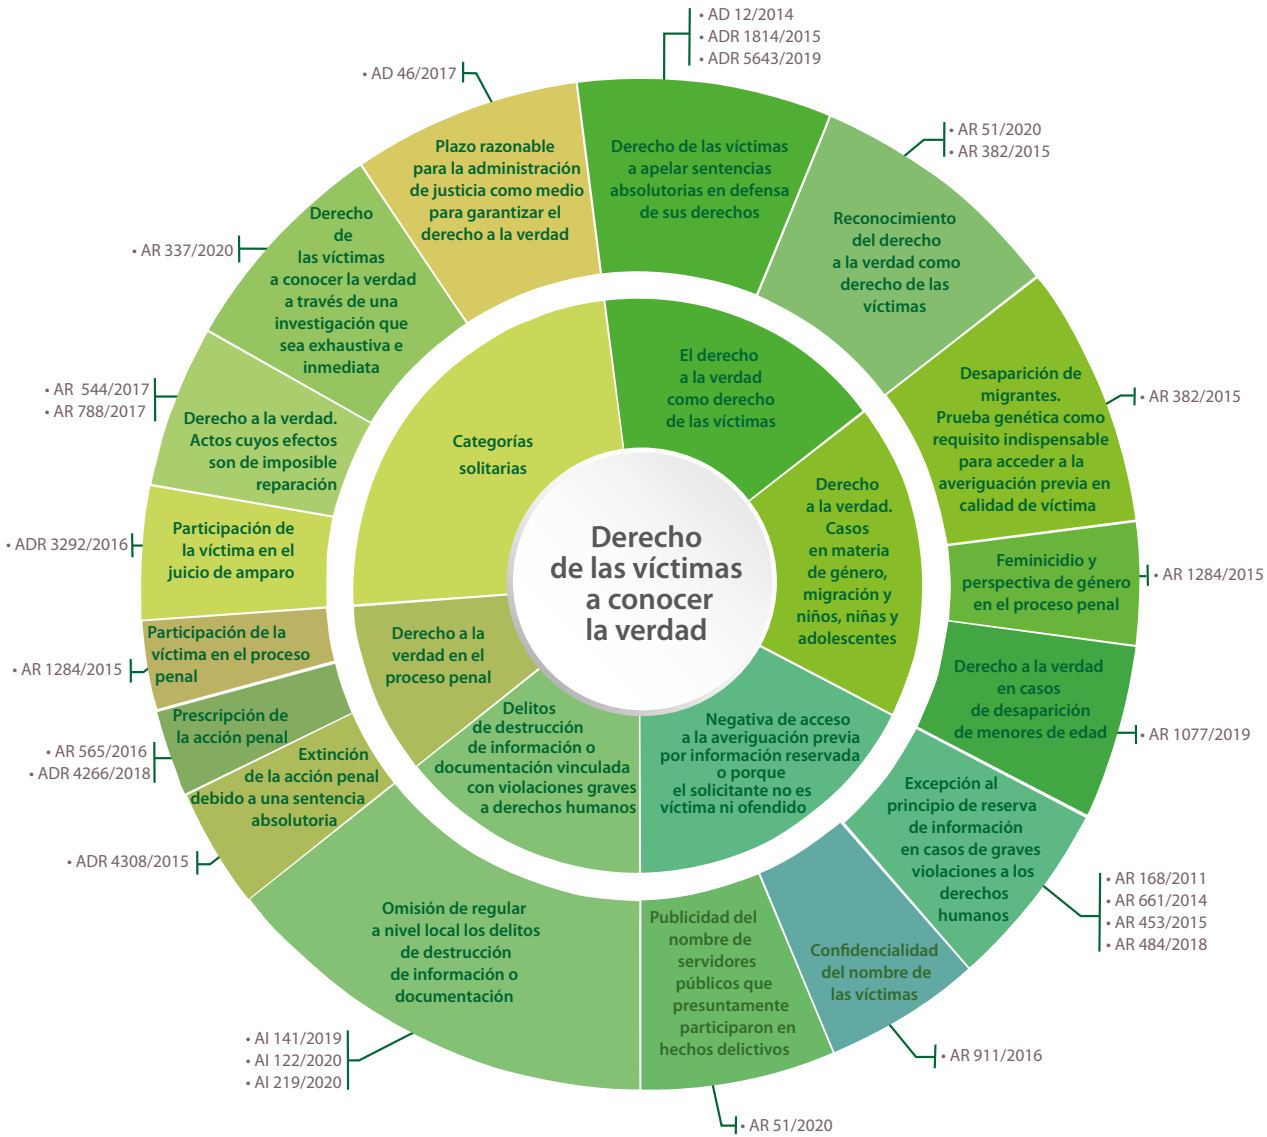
Derecho de las víctimas a conocer la verdad

Categorías solitarias

El derecho a la verdad como derecho de las víctimas

Derecho a la verdad. Casos en materia de género, migración y niños, niñas y adolescentes

Negativa de acceso a la averiguación previa por información reservada o porque el solicitante no es víctima ni ofendido

Delitos de destrucción de información o documentación vinculada con violaciones graves a derechos humanos

Derecho a la verdad en el proceso penal

• AD 12/2014
• ADR 1814/2015
• ADR 5643/2019
Derecho de las víctimas a apelar sentencias absolutorias en defensa de sus derechos

• AR 51/2020
• AR 382/2015
Reconocimiento del derecho a la verdad como derecho de las víctimas

• AR 382/2015
Desaparición de migrantes. Prueba genética como requisito indispensable para acceder a la averiguación previa en calidad de víctima

• AR 1284/2015
Feminicidio y perspectiva de género en el proceso penal

• AR 1077/2019
Derecho a la verdad en casos de desaparición de menores de edad

• AR 168/2011
• AR 661/2014
• AR 453/2015
• AR 484/2018
Excepción al principio de reserva de información en casos de graves violaciones a los derechos humanos

• AR 911/2016
Confidencialidad del nombre de las víctimas

• AR 51/2020
Publicidad del nombre de servidores públicos que presuntamente participaron en hechos delictivos

• AI 141/2019
• AI 122/2020
• AI 219/2020
Omisión de regular a nivel local los delitos de destrucción de información o documentación

• ADR 4308/2015
Extinción de la acción penal debido a una sentencia absolutoria

• AR 565/2016
• ADR 4266/2018
Prescripción de la acción penal

• AR 1284/2015
Participación de la víctima en el proceso penal

• ADR 3292/2016
Participación de la víctima en el juicio de amparo

• AR 544/2017
• AR 788/2017
Derecho a la verdad. Actos cuyos efectos son de imposible reparación

• AR 337/2020
Derecho de las víctimas a conocer la verdad a través de una investigación que sea exhaustiva e inmediata

• AD 46/2017
Plazo razonable para la administración de justicia como medio para garantizar el derecho a la verdad